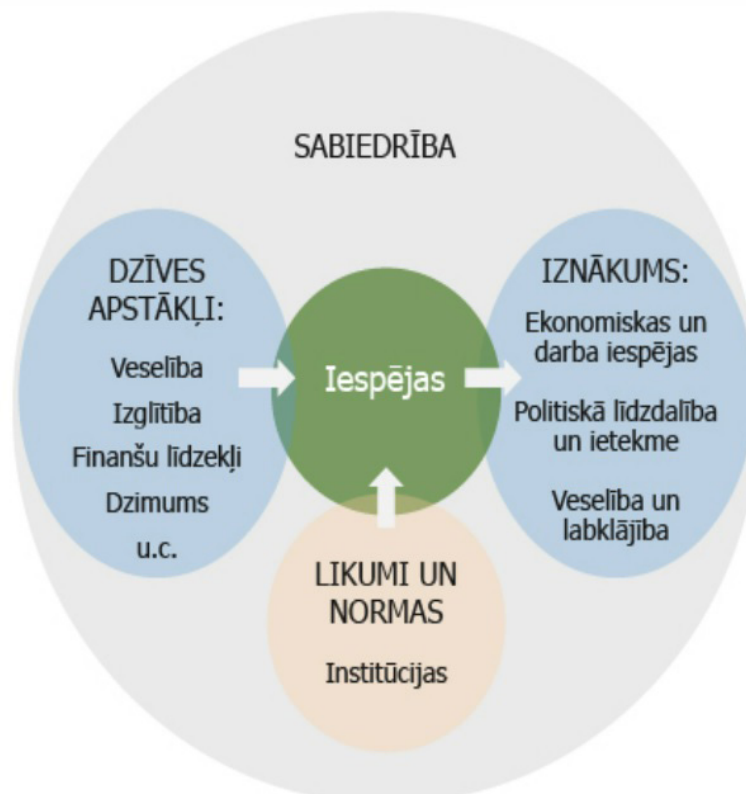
SABIEDRĪBA

DZĪVES APSTĀKĻI:

Veselība

Izglītība

Finanšu līdzekļi

Dzimums

u.c.

Iespējas

IZNĀKUMS:

Ekonomiskas un darba iespējas

Politiskā līdzdalība un ietekme

Veselība un labklājība

LIKUMI UN NORMAS

Institūcijas